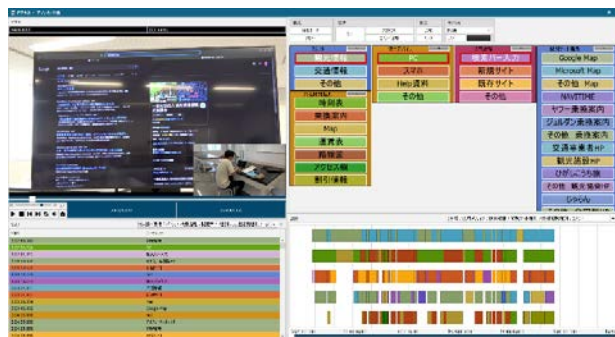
観光情報
交通情報
その他
時刻表
乗換案内
Map
運賃表
路線図
アクセス
割引情報
PC
スマホ
Help資料
その他
検索バー入力
指定サイト
既存サイト
その他
Google Map
Microsoft Map
その他 Map
NAVITIME
ヤフー乗換案内
ジョルダン乗換案内
その他 乗換案内
交通事業者HP
観光協会HP
ひがしろうち旅
その他 観光情報HP
じゃらん